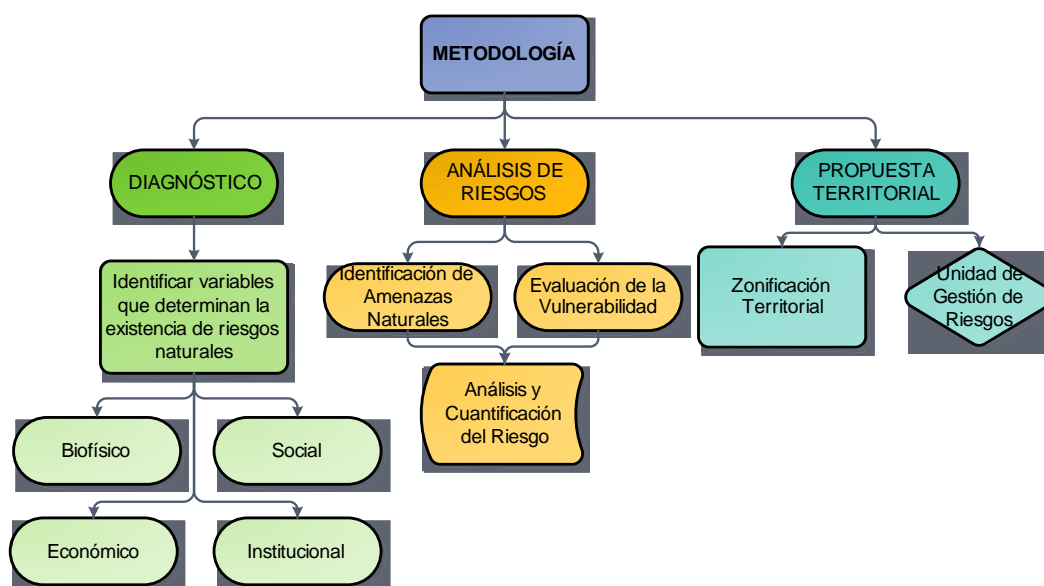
METODOLOGÍA

DIAGNÓSTICO

ANÁLISIS DE RIESGOS

PROPUESTA TERRITORIAL

Identificar variables que determinan la existencia de riesgos naturales

Biofísico

Social

Económico

Institucional

Identificación de Amenazas Naturales

Evaluación de la Vulnerabilidad

Análisis y Cuantificación del Riesgo

Zonificación Territorial

Unidad de Gestión de Riesgos